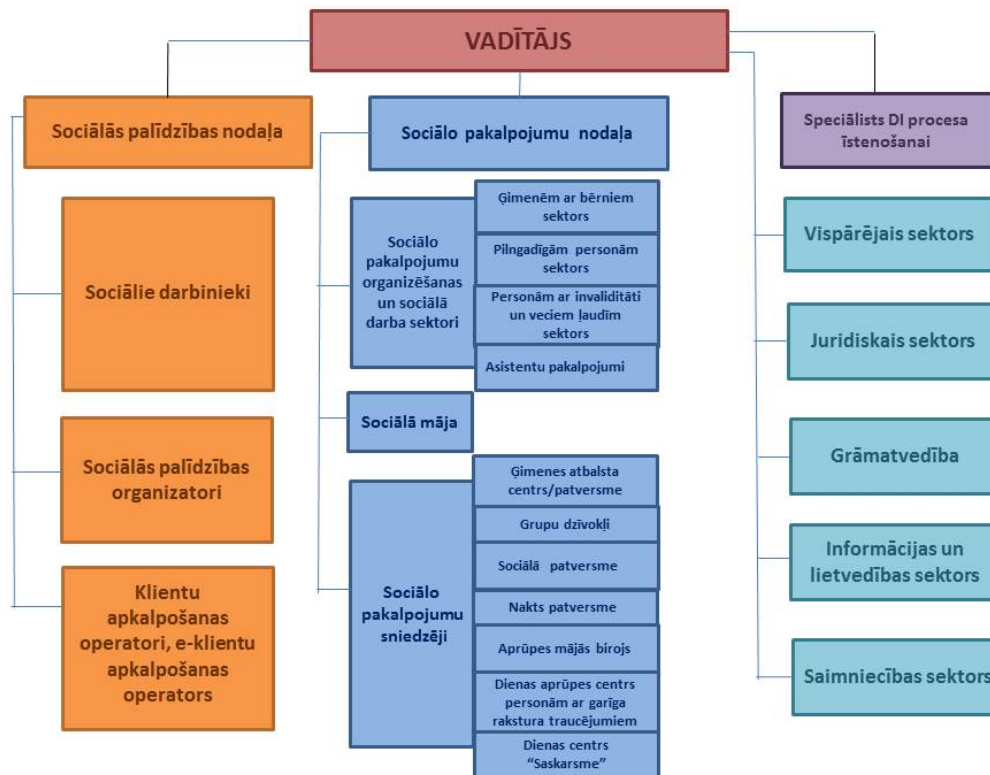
VADĪTĀJS

Sociālās palīdzības nodaļa

Sociālie darbinieki

Sociālās palīdzības organizatori

Klientu apkalpošanas operatori, e-klientu apkalpošanas operators

Sociālo pakalpojumu nodaļa

Sociālo pakalpojumu organizēšanas un sociālā darba sektori

Ģimenēm ar bērniem sektors

Pilngadīgām personām sektors

Personām ar invaliditāti un veciem ļaudīm sektors

Asistentu pakalpojumi

Sociālā māja

Sociālo pakalpojumu sniedzēji

Ģimenes atbalsta centrs/patversme

Grupu dzīvokļi

Sociālā patversme

Nakts patversme

Aprūpes mājās birojs

Dienas aprūpes centrs personām ar garīga rakstura traucējumiem

Dienas centrs "Saskarsme"

Speciālists DI procesa īstenošanai

Vispārējais sektors

Juridiskais sektors

Grāmatvedība

Informācijas un lietvedības sektors

Saimniecības sektors